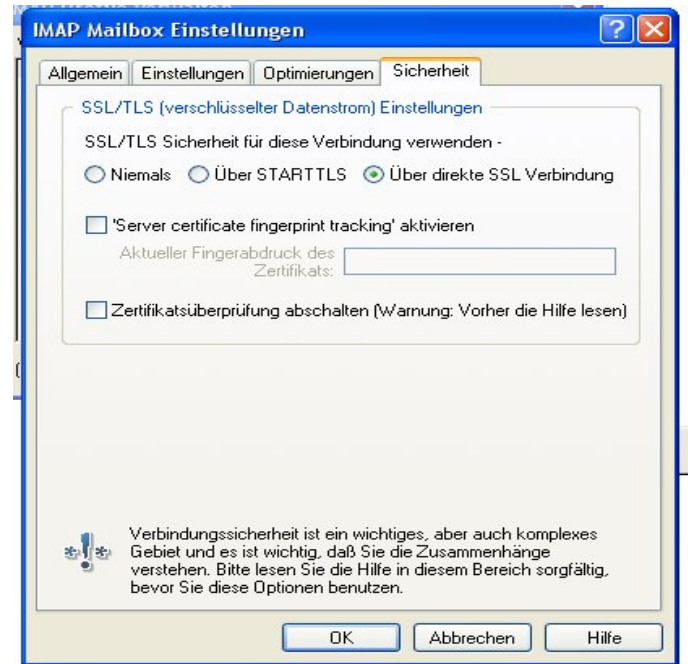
IMAP Mailbox Einstellungen

Allgemein | Einstellungen | Optimierungen | Sicherheit

SSL/TLS (verschlüsselter Datenstrom) Einstellungen

SSL/TLS Sicherheit für diese Verbindung verwenden -

Niemals  Über STARTTLS  Über direkte SSL Verbindung

'Server certificate fingerprint tracking' aktivieren

Aktueller Fingerabdruck des Zertifikats:

Zertifikatsüberprüfung abschalten (Warnung: Vorher die Hilfe lesen)

Verbindungssicherheit ist ein wichtiges, aber auch komplexes Gebiet und es ist wichtig, daß Sie die Zusammenhänge verstehen. Bitte lesen Sie die Hilfe in diesem Bereich sorgfältig, bevor Sie diese Optionen benutzen.

OK  Abbrechen  Hilfe